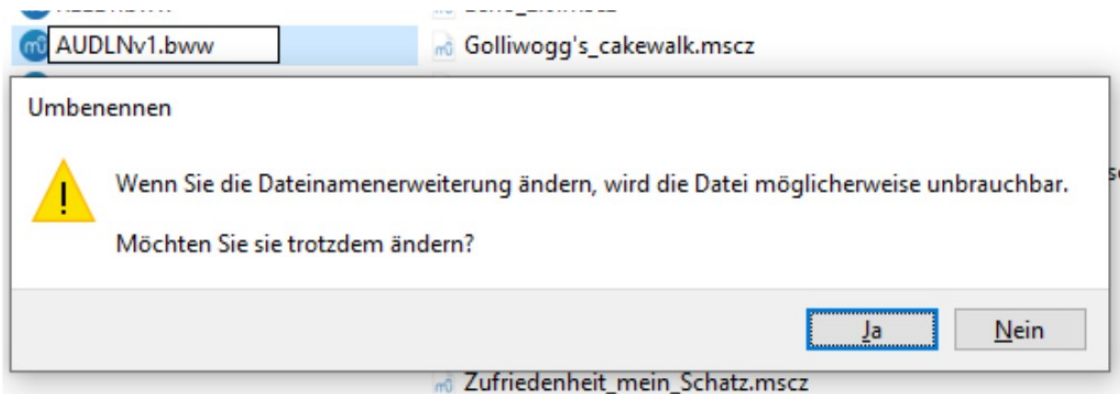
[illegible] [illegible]

AUDLNv1.bww Golliwogg's_cakewalk.mscz

Umbenennen

Wenn Sie die Dateinamenerweiterung ändern, wird die Datei möglicherweise unbrauchbar.

Möchten Sie sie trotzdem ändern?

Ja Nein

Zufriedenheit_mein_Schatz.mscz